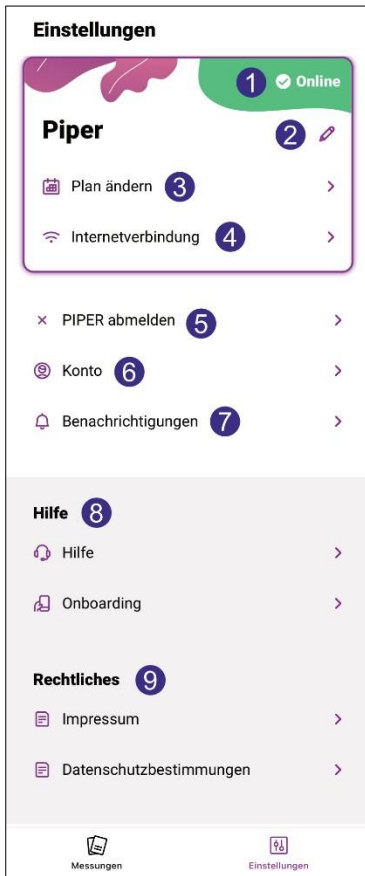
Einstellungen

1 Online

Piper 2

Plan ändern 3 >

Internetverbindung 4 >

× PIPER abmelden 5 >

Konto 6 >

Benachrichtigungen 7 >

Hilfe 8

Hilfe >

Onboarding >

Rechtliches 9

Impressum >

Datenschutzbestimmungen >

Messungen

Einstellungen